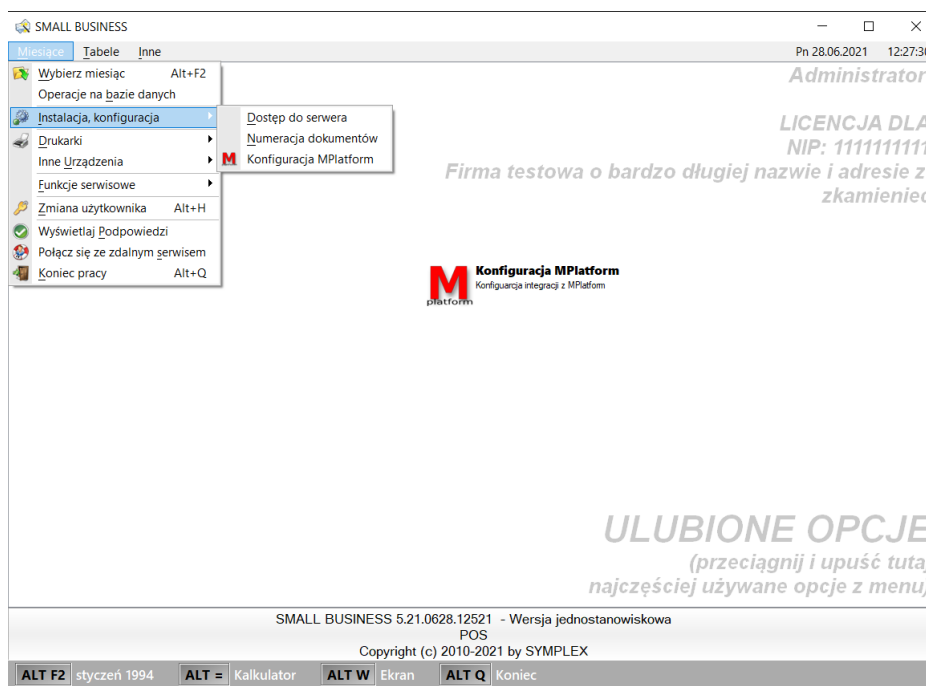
SMALL BUSINESS

Miesiące Tabele Inne

Pn 28.06.2021 12:27:3

Wybierz miesiąc Alt+F2
Operacje na bazie danych
Instalacja, konfiguracja
Drukarki
Inne Urządzenia
Funkcje serwisowe
Zmiana użytkownika Alt+H
Wyświetlaj Podpowiedzi
Połącz się ze zdalnym serwisem
Koniec pracy Alt+Q

Dostęp do serwera
Numeracja dokumentów
Konfiguracja MPlatform

Administrator

LICENCJA DLA
NIP: 111111111
Firma testowa o bardzo długiej nazwie i adresie z
zkamienie

Konfiguracja MPlatform
Konfiguracja integracji z MPlatform
platform

ULUBIONE OPCJE
(przeciągnij i upuść tuta
najczęściej używane opcje z menu

SMALL BUSINESS 5.21.0628.12521 - Wersja jednostanowiskowa
POS
Copyright (c) 2010-2021 by SYMPLEX

ALT F2 styczeń 1994 ALT = Kalkulator ALT W Ekran ALT Q Koniec